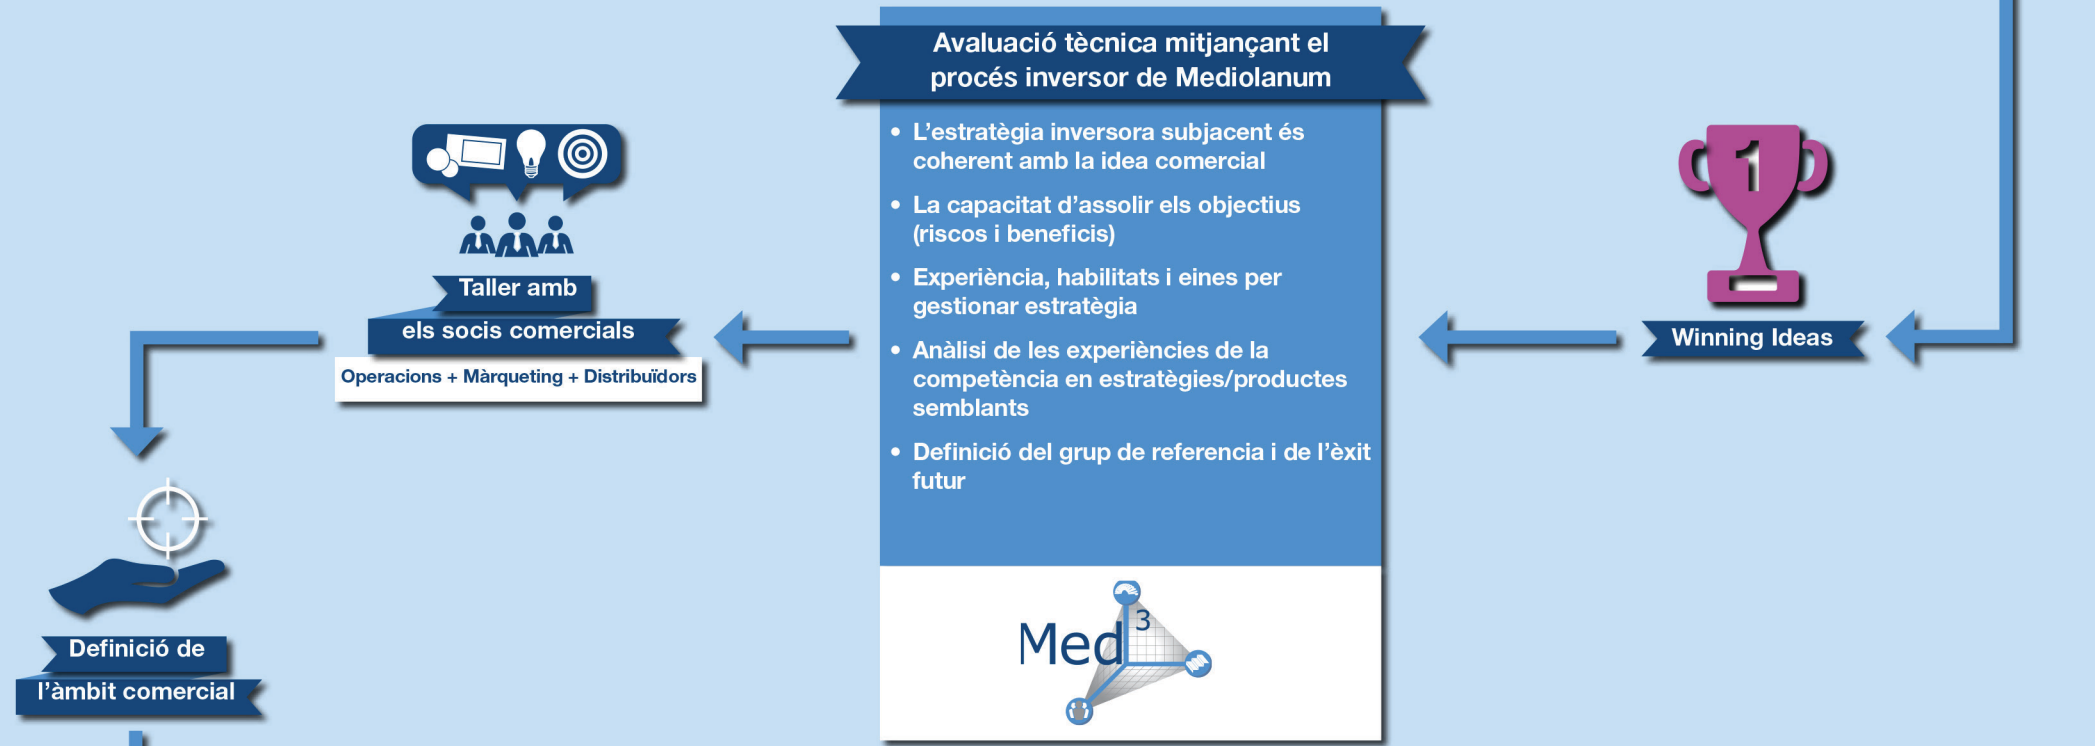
Avaluació tècnica mitjançant el procés inversor de Mediolanum

• L'estratègia inversora subjacent és coherent amb la idea comercial

• La capacitat d'assolir els objectius (riscos i beneficis)

• Experiència, habilitats i eines per gestionar estratègia

• Anàlisi de les experiències de la competència en estratègies/productes semblants

• Definició del grup de referencia i de l'èxit futur

$Med^3$

1

Winning Ideas

Taller amb els socis comercials

Operacions + Màrqueting + Distribuïdors

Definició de l'àmbit comercial